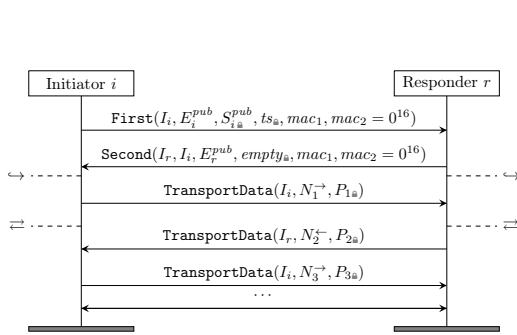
Initiator $i$

Responder $r$

$\texttt{First}(I_i, E_i^{pub}, S_{i🔒}^{pub}, ts_🔒, mac_1, mac_2 = 0^{16})$

$\texttt{Second}(I_r, I_i, E_r^{pub}, empty_🔒, mac_1, mac_2 = 0^{16})$

$\hookrightarrow$

$\hookleftarrow$

$\texttt{TransportData}(I_i, N_1^{\rightarrow}, P_{1🔒})$

$\rightleftarrows$

$\rightleftarrows$

$\texttt{TransportData}(I_r, N_2^{\leftarrow}, P_{2🔒})$

$\texttt{TransportData}(I_i, N_3^{\rightarrow}, P_{3🔒})$

$\cdots$